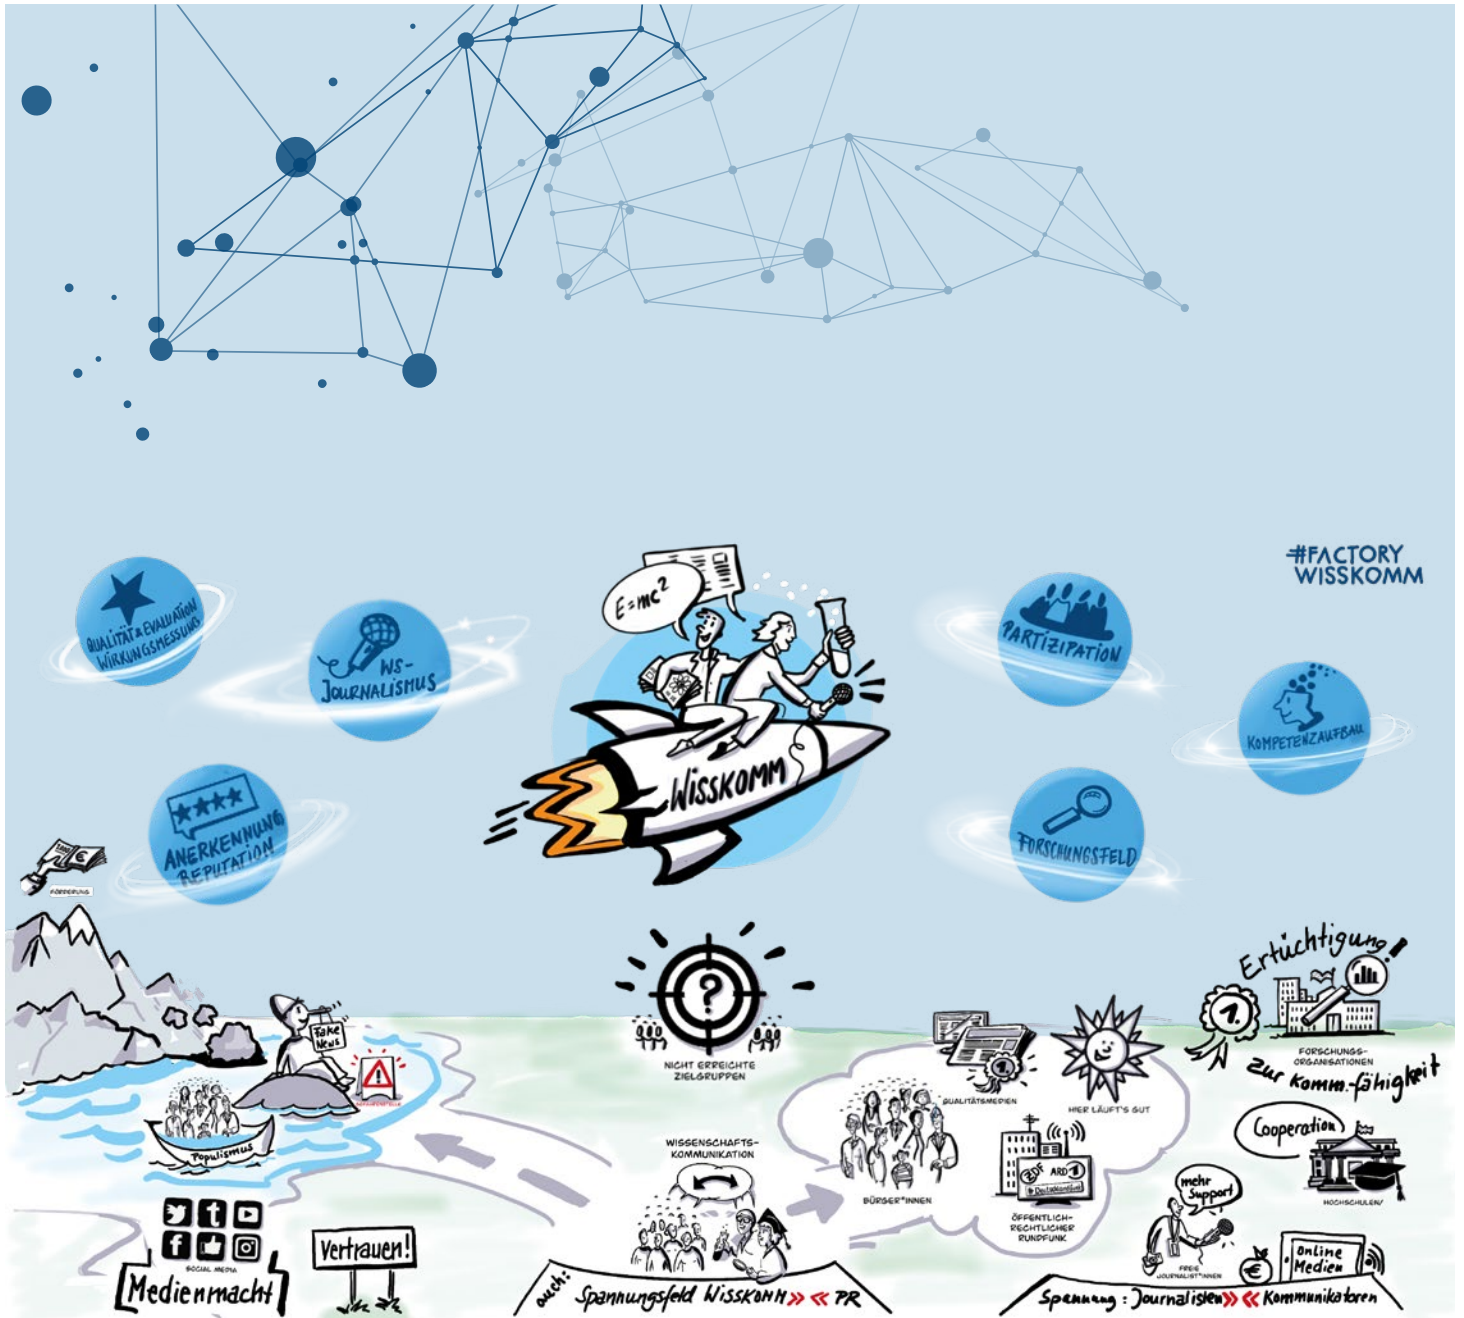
#FACTORY WISSKOMM

QUALITÄT & EVALUATION WIRKUNGSMESSUNG

WS-JOURNALISMUS

$E=mc^2$

WISSKOMM

PARTIZIPATION

KOMPETENZAUFBAU

ANERKENNUNG REPUTATION

FORSCHUNGSFELD

FÖRDERUNG

Fake News

Populismus

NICHT ERREICHTE ZIELGRUPPEN

Ertüchtigung!

FORSCHUNGS-ORGANISATIONEN

zur komm.-fähigkeit

QUALITÄTSMEDIEN

HIER LÄUFT'S GUT

WISSENSCHAFTS-KOMMUNIKATION

BÜRGER*INNEN

ZDF ARD

ÖFFENTLICH-RECHTLICHER RUNDFUNK

Cooperation

HOCHSCHULEN

mehr Support

FREIE JOURNALIST*INNEN

Online Medien

SOCIAL MEDIA

Medienmacht

Vertrauen!

auch: Spannungsfeld WISSKOMM » « PR

Spannung: Journalisten » « Kommunikatoren